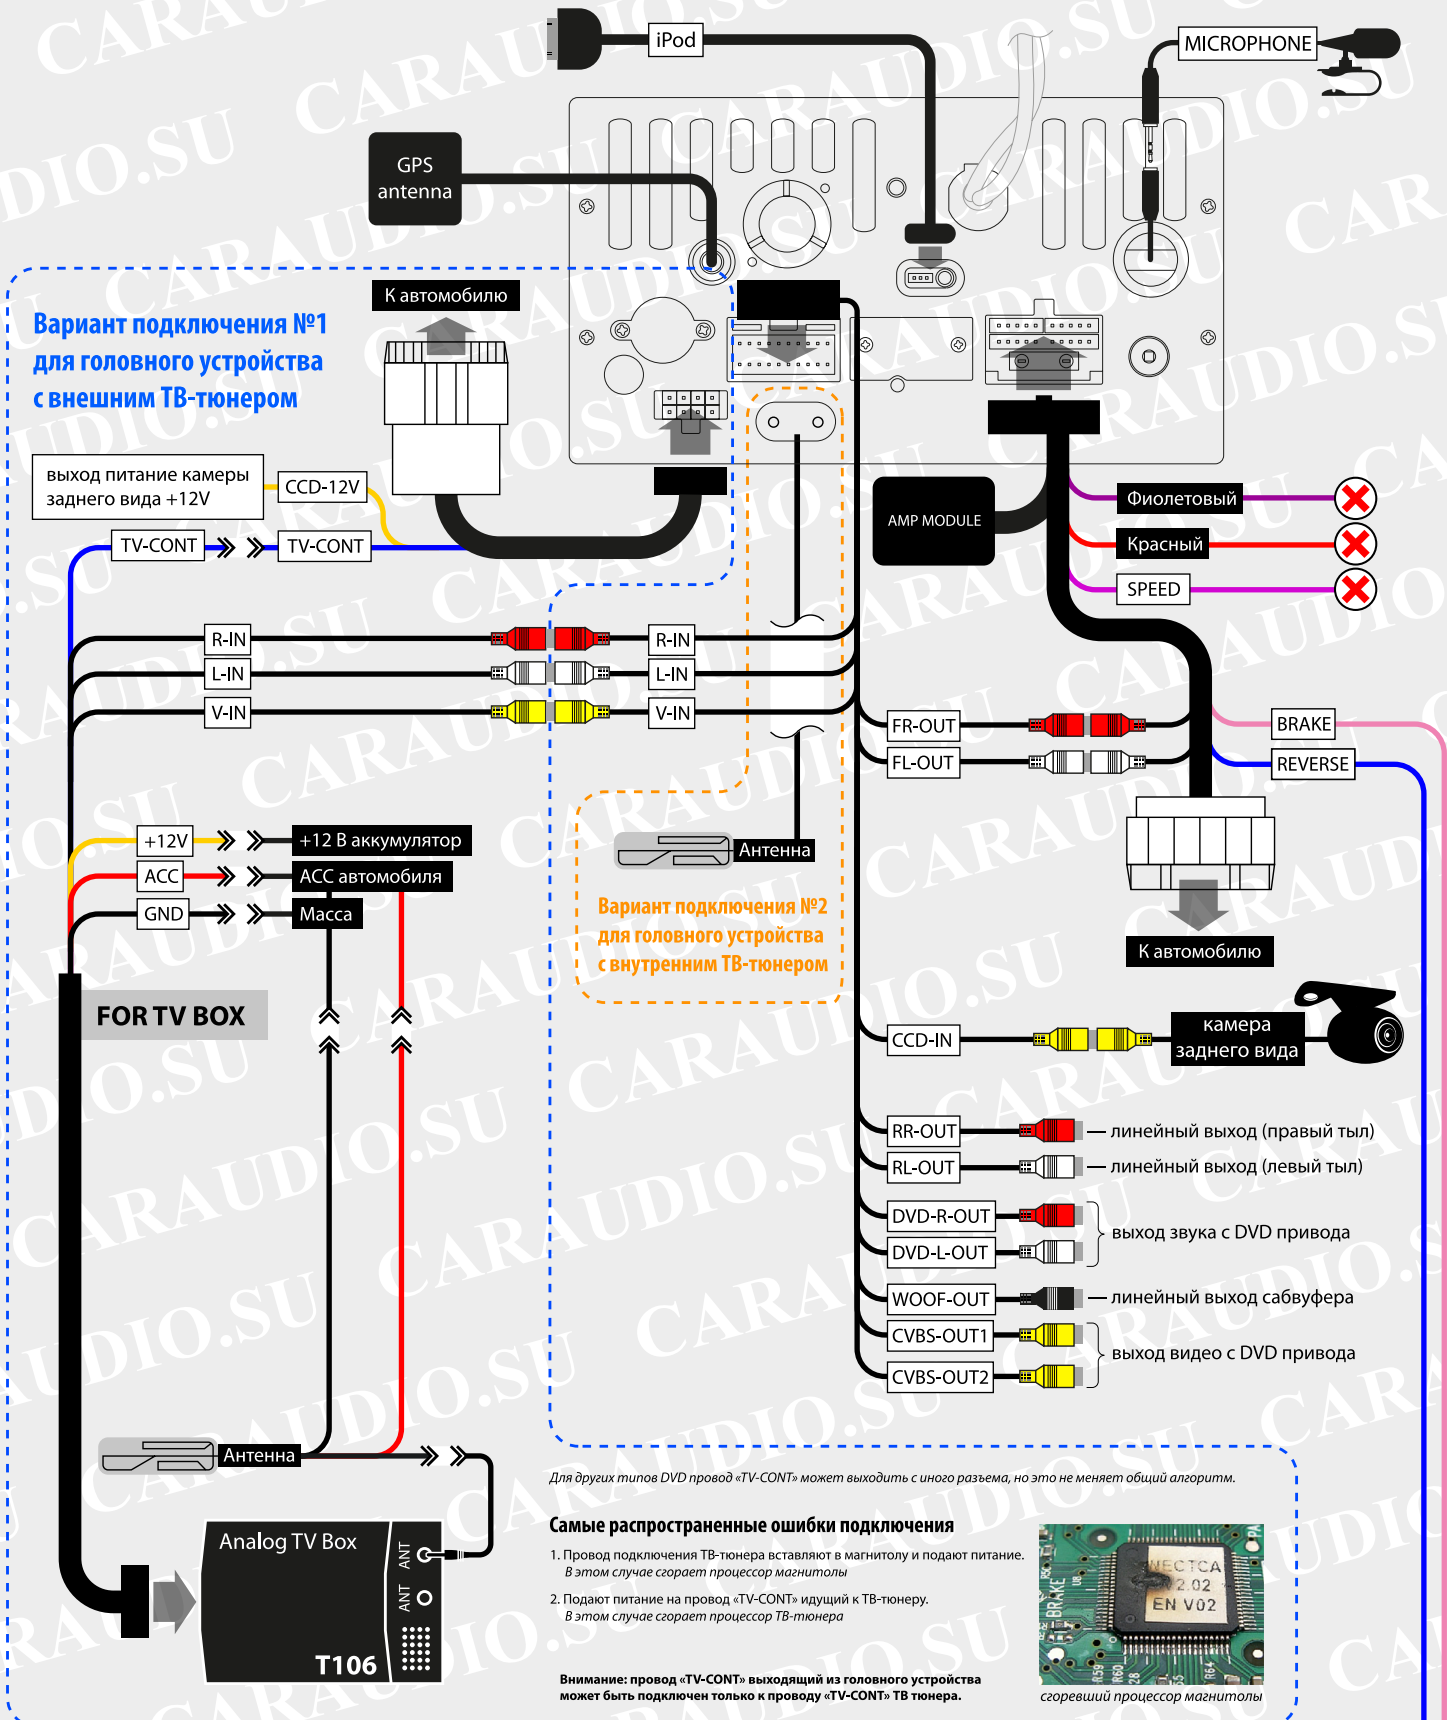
iPod

MICROPHONE

GPS antenna

К автомобилю

Вариант подключения №1 для головного устройства с внешним ТВ-тюнером

выход питание камеры заднего вида +12V

CCD-12V

TV-CONT

TV-CONT

AMP MODULE

Фиолетовый

Красный

SPEED

R-IN

L-IN

V-IN

R-IN

L-IN

V-IN

FR-OUT

FL-OUT

BRAKE

REVERSE

+12V

ACC

GND

+12 В аккумулятор

ACC автомобиля

Масса

Антенна

Вариант подключения №2 для головного устройства с внутренним ТВ-тюнером

К автомобилю

FOR TV BOX

CCD-IN

камера заднего вида

RR-OUT — линейный выход (правый тыл)

RL-OUT — линейный выход (левый тыл)

DVD-R-OUT

DVD-L-OUT

выход звука с DVD привода

WOOF-OUT — линейный выход сабвуфера

CVBS-OUT1

CVBS-OUT2

выход видео с DVD привода

Антенна

Analog TV Box

ANT

ANT

T106

Для других типов DVD провод «TV-CONT» может выходить с иного разъема, но это не меняет общий алгоритм.

Самые распространенные ошибки подключения

1. Провод подключения ТВ-тюнера вставляют в магнитолу и подают питание. В этом случае сгорает процессор магнитолы

2. Подают питание на провод «TV-CONT» идущий к ТВ-тюнеру. В этом случае сгорает процессор ТВ-тюнера

Внимание: провод «TV-CONT» выходящий из головного устройства может быть подключен только к проводу «TV-CONT» ТВ тюнера.

NECTCA 2.02 EN V02

BRAKE

сгоревший процессор магнитолы

CARAUDIO.SU